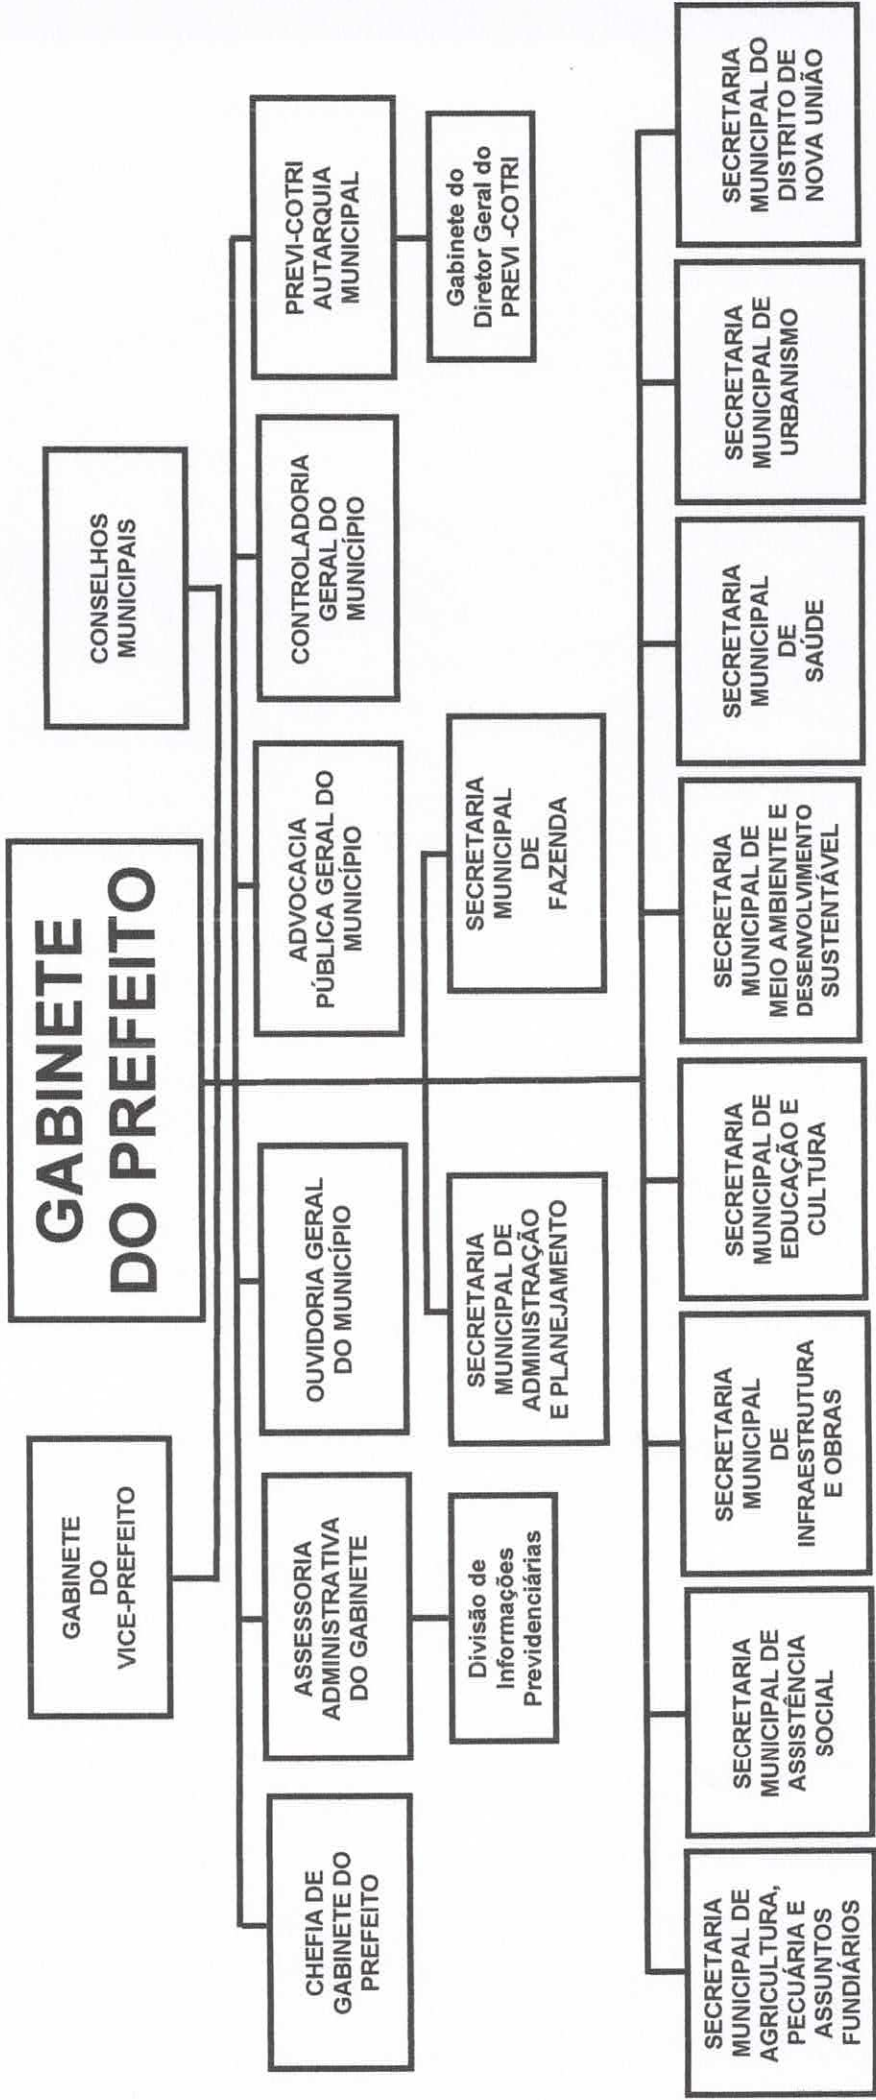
GABINETE DO PREFEITO

GABINETE DO VICE-PREFEITO

CONSELHOS MUNICIPAIS

CHEFIA DE GABINETE DO PREFEITO

ASSESSORIA ADMINISTRATIVA DO GABINETE

Divisão de Informações Previdenciárias

OUVIDORIA GERAL DO MUNICÍPIO

ADVOCACIA PÚBLICA GERAL DO MUNICÍPIO

CONTROLADORIA GERAL DO MUNICÍPIO

PREVI-COTRI AUTARQUIA MUNICIPAL

Gabinete do Diretor Geral do PREVI -COTRI

SECRETARIA MUNICIPAL DE ADMINISTRAÇÃO E PLANEJAMENTO

SECRETARIA MUNICIPAL DE FAZENDA

SECRETARIA MUNICIPAL DE AGRICULTURA, PECUÁRIA E ASSUNTOS FUNDIÁRIOS

SECRETARIA MUNICIPAL DE ASSISTÊNCIA SOCIAL

SECRETARIA MUNICIPAL DE INFRAESTRUTURA E OBRAS

SECRETARIA MUNICIPAL DE EDUCAÇÃO E CULTURA

SECRETARIA MUNICIPAL DE MEIO AMBIENTE E DESENVOLVIMENTO SUSTENTÁVEL

SECRETARIA MUNICIPAL DE SAÚDE

SECRETARIA MUNICIPAL DE URBANISMO

SECRETARIA MUNICIPAL DO DISTRITO DE NOVA UNIÃO